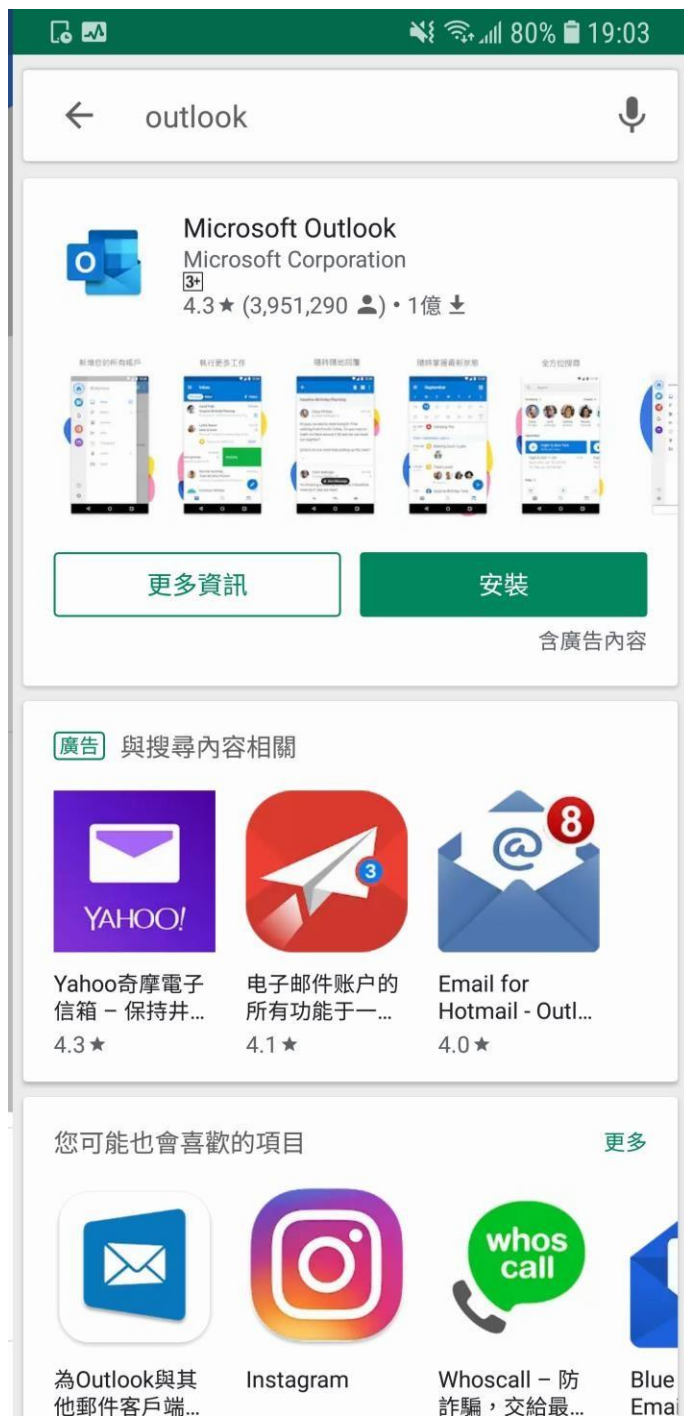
80% 19:03

outlook

Microsoft Outlook
Microsoft Corporation
3+
4.3★ (3,951,290 ) • 1億

更多資訊

安裝

含廣告內容

廣告 與搜尋內容相關

YAHOO!

3

8

Yahoo奇摩電子信箱 – 保持井…
4.3★

电子邮件账户的所有功能于一…
4.1★

Email for Hotmail - Outl…
4.0★

您可能也會喜歡的項目

更多

whos call

為Outlook與其他郵件客戶端…

Instagram

Whoscall – 防詐騙，交給最…

Blue Emai